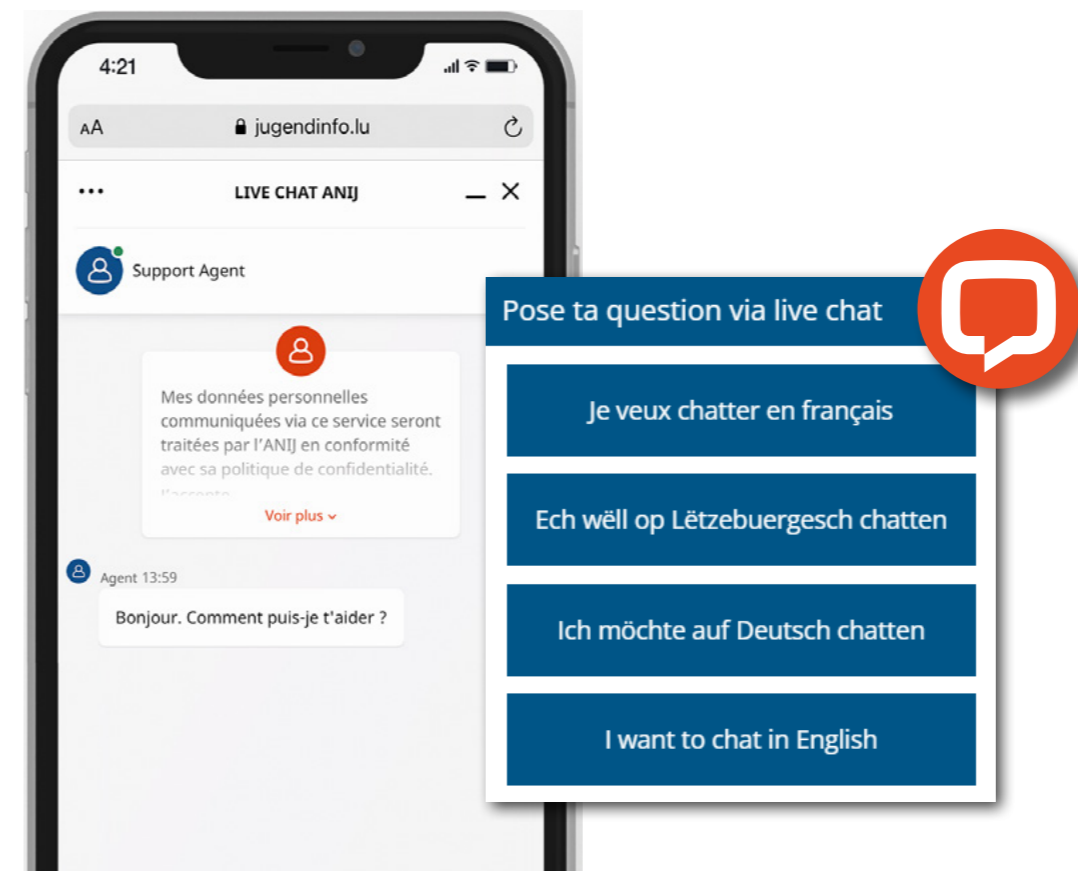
4:21

AA jugendinfo.lu

••• LIVE CHAT ANIJ

Support Agent

Mes données personnelles communiquées via ce service seront traitées par l'ANIJ en conformité avec sa politique de confidentialité. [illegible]

Voir plus

Agent 13:59

Bonjour. Comment puis-je t'aider ?

Pose ta question via live chat

Je veux chatter en français

Ech wëll op Lëtzebuergesch chatten

Ich möchte auf Deutsch chatten

I want to chat in English